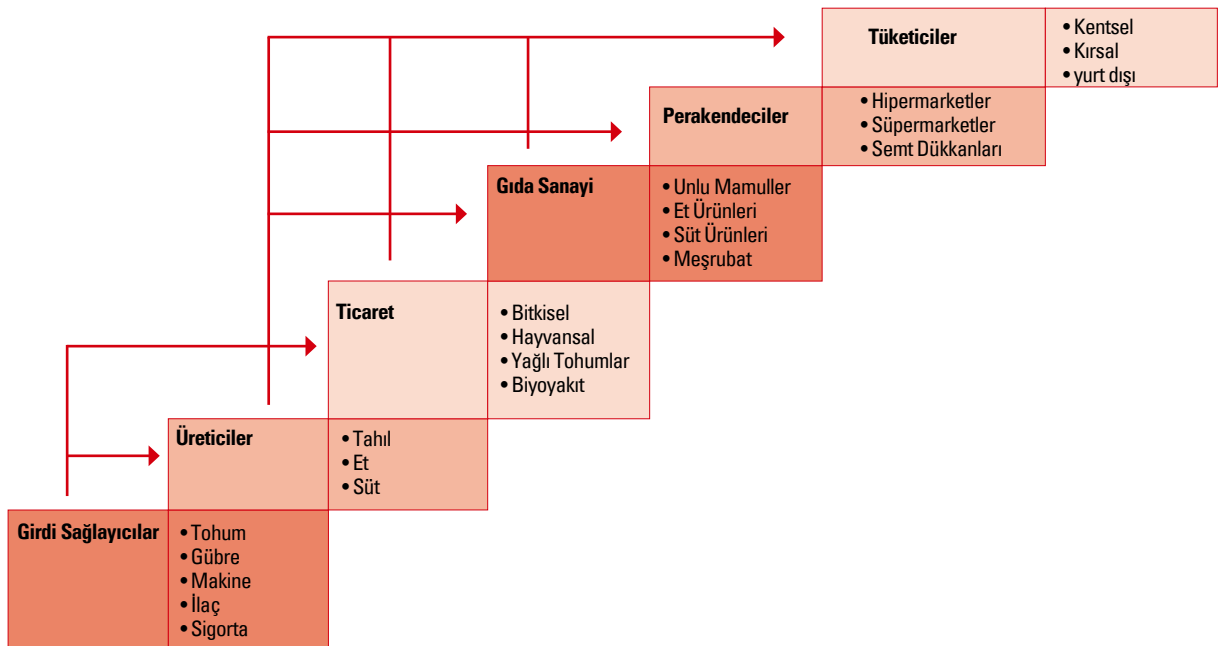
Tüketiciler

• Kentsel
• Kırsal
• yurt dışı

Perakendeciler

• Hipermarketler
• Süpermarketler
• Semt Dükkanları

Gıda Sanayi

• Unlu Mamuller
• Et Ürünleri
• Süt Ürünleri
• Meşrubat

Ticaret

• Bitkisel
• Hayvansal
• Yağlı Tohumlar
• Biyoyakıt

Üreticiler

• Tahıl
• Et
• Süt

Girdi Sağlayıcılar

• Tohum
• Gübre
• Makine
• İlaç
• Sigorta